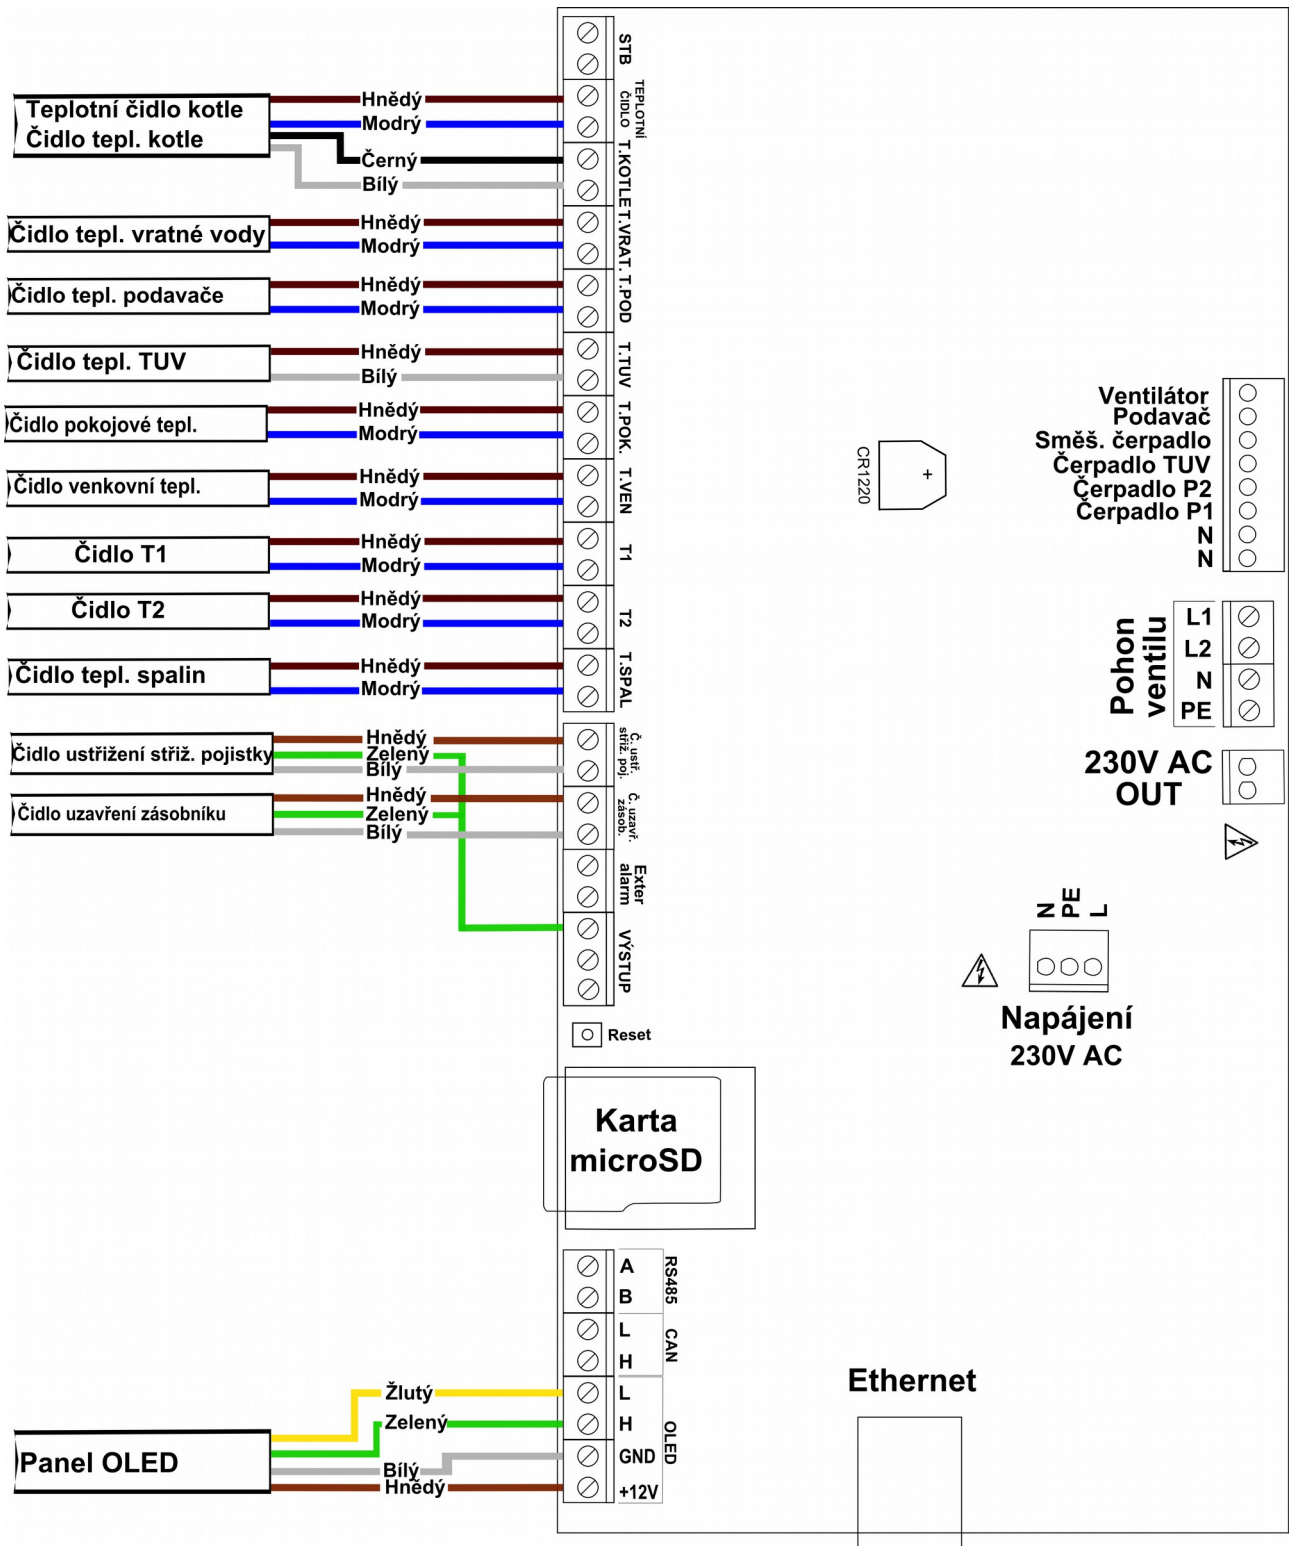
Teplotní čidlo kotle
Čidlo tepl. kotle
Hnědý
Modrý
Černý
Bílý

Čidlo tepl. vratné vody
Hnědý
Modrý

Čidlo tepl. podavače
Hnědý
Modrý

Čidlo tepl. TUV
Hnědý
Bílý

Čidlo pokojové tepl.
Hnědý
Modrý

Čidlo venkovní tepl.
Hnědý
Modrý

Čidlo T1
Hnědý
Modrý

Čidlo T2
Hnědý
Modrý

Čidlo tepl. spalin
Hnědý
Modrý

Čidlo ustřižení stříž. pojistky
Hnědý
Zelený
Bílý

Čidlo uzavření zásobníku
Hnědý
Zelený
Bílý

STB
TEPLOTNÍ ČIDLO
T.KOTLE
T.VRAT.
T.POD
T.TUV
T.POK.
T.VEN
T1
T2
T.SPAL
Č. ustř. stříž. poj.
Č. uzavř. zásob.
Exter alarm
VÝSTUP

Reset

Karta microSD

CR1220
+

Ventilátor
Podavač
Směš. čerpadlo
Čerpadlo TUV
Čerpadlo P2
Čerpadlo P1
N
N

Pohon ventilu
L1
L2
N
PE

230V AC OUT

N
PE
L
Napájení
230V AC

A
B
RS485
L
H
CAN
L
H
GND
+12V
OLED

Panel OLED
Žlutý
Zelený
Bílý
Hnědý

Ethernet